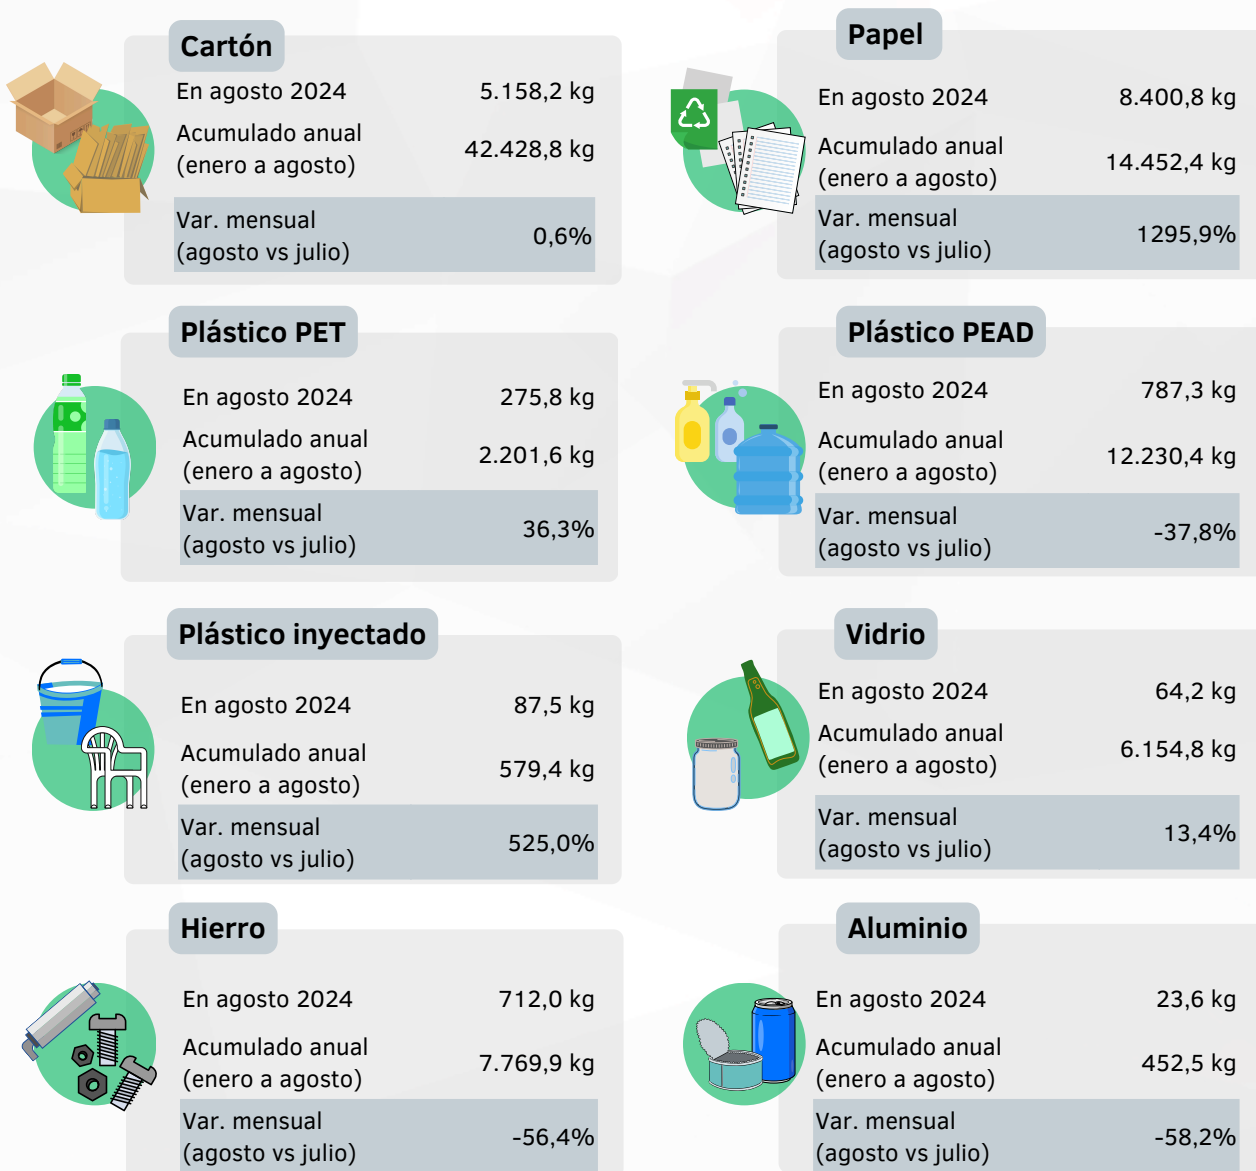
Cartón

| En agosto 2024 | 5.158,2 kg |
|---|---|
| Acumulado anual (enero a agosto) | 42.428,8 kg |
| Var. mensual (agosto vs julio) | 0,6% |

Papel

| En agosto 2024 | 8.400,8 kg |
|---|---|
| Acumulado anual (enero a agosto) | 14.452,4 kg |
| Var. mensual (agosto vs julio) | 1295,9% |

Plástico PET

| En agosto 2024 | 275,8 kg |
|---|---|
| Acumulado anual (enero a agosto) | 2.201,6 kg |
| Var. mensual (agosto vs julio) | 36,3% |

Plástico PEAD

| En agosto 2024 | 787,3 kg |
|---|---|
| Acumulado anual (enero a agosto) | 12.230,4 kg |
| Var. mensual (agosto vs julio) | -37,8% |

Plástico inyectado

| En agosto 2024 | 87,5 kg |
|---|---|
| Acumulado anual (enero a agosto) | 579,4 kg |
| Var. mensual (agosto vs julio) | 525,0% |

Vidrio

| En agosto 2024 | 64,2 kg |
|---|---|
| Acumulado anual (enero a agosto) | 6.154,8 kg |
| Var. mensual (agosto vs julio) | 13,4% |

Hierro

| En agosto 2024 | 712,0 kg |
|---|---|
| Acumulado anual (enero a agosto) | 7.769,9 kg |
| Var. mensual (agosto vs julio) | -56,4% |

Aluminio

| En agosto 2024 | 23,6 kg |
|---|---|
| Acumulado anual (enero a agosto) | 452,5 kg |
| Var. mensual (agosto vs julio) | -58,2% |